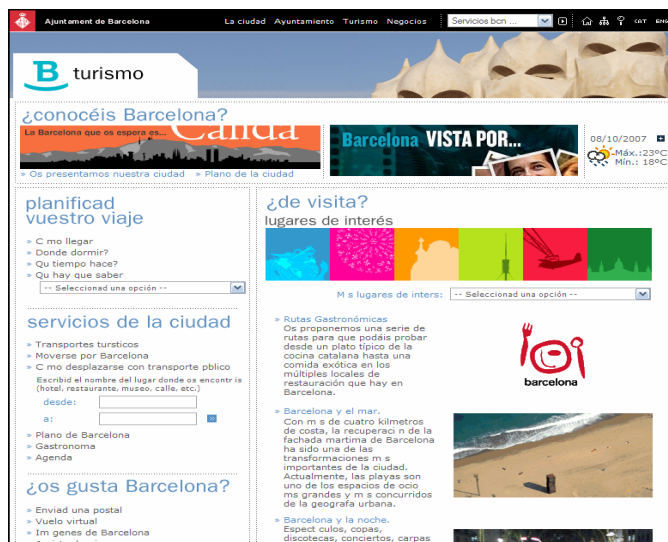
Ajuntament de Barcelona La ciudad Ayuntamiento Turismo Negocios Servicios bcn ... CAT ENG

B turismo

¿conocéis Barcelona?

La Barcelona que os espera es... Cálida

Barcelona VISTA POR...

08/10/2007

Máx.:23ºC Mín.: 18ºC

» Os presentamos nuestra ciudad » Plano de la ciudad

planificad vuestro viaje

» C mo llegar
» Donde dormir?
» Qu tiempo hace?
» Qu hay que saber

-- Seleccionad una opción --

servicios de la ciudad

» Transportes tursticos
» Moverse por Barcelona
» C mo desplazarse con transporte pblico

Escribid el nombre del lugar donde os encontr is (hotel, restaurante, museo, calle, etc.)

desde:

a:

» Plano de Barcelona
» Gastronoma
» Agenda

¿os gusta Barcelona?

» Enviad una postal
» Vuelo virtual
» Im genes de Barcelona

¿de visita?

lugares de interés

M s lugares de inters: -- Seleccionad una opción --

» Rutas Gastronómicas
Os proponemos una serie de rutas para que podáis probar desde un plato típico de la cocina catalana hasta una comida exótica en los múltiples locales de restauración que hay en Barcelona.

barcelona

» Barcelona y el mar.
Con m s de cuatro kilmetros de costa, la recuperaci n de la fachada martima de Barcelona ha sido una de las transformaciones m s importantes de la ciudad. Actualmente, las playas son uno de los espacios de ocio ms grandes y m s concurridos de la geografa urbana.

» Barcelona y la noche.
Espect culos, copas, discotecas, conciertos, carpas